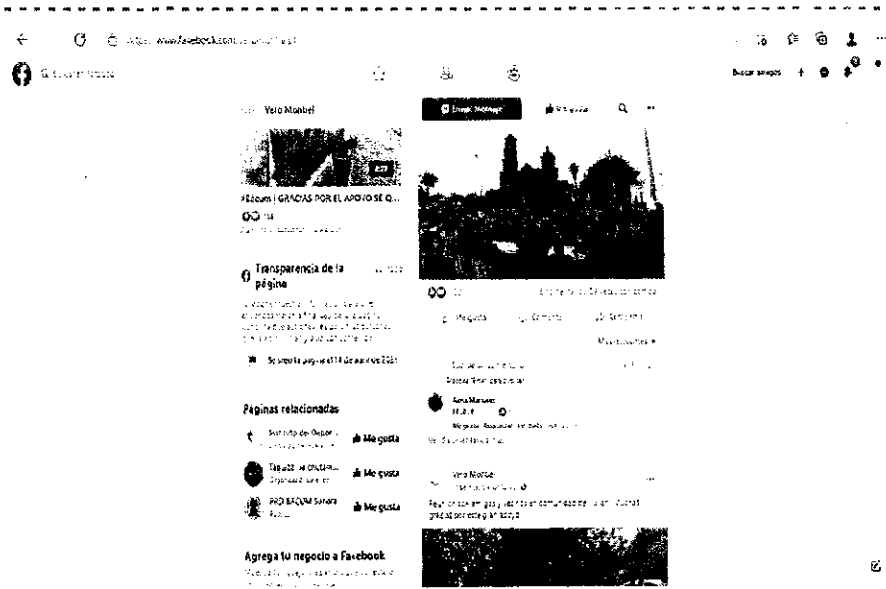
https://www.facebook.com/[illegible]

Buscar amigos

Vero Montiel

#Bacum | GRACIAS POR EL APOYO SE Q...

Transparencia de la página

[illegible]

Se creó la página el 18 de abril de 2021

Páginas relacionadas

Instituto del Depor...

Me gusta

Tabasco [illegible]

Me gusta

PRO BACUM Sonora

Me gusta

Agrega tu negocio a Facebook

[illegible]

Enviar mensaje

Me gusta

Me gusta

Comentar

Compartir

Más relevantes

Vero Montiel

Reunión con amigos y vecinos en comunidad de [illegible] muchas gracias por todo su apoyo